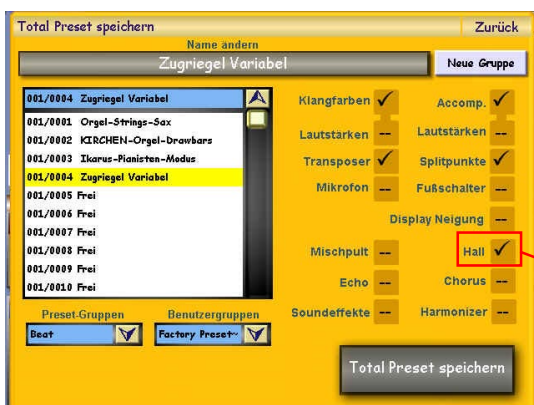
Total Preset speichern

Zurück

Name ändern

Zugriegel Variabel

Neue Gruppe

001/0004 Zugriegel Variabel

001/0001 Orgel-Strings-Sax
001/0002 KIRCHEN-Orgel-Drawbars
001/0003 Ikarus-Pianisten-Modus
001/0004 Zugriegel Variabel
001/0005 Frei
001/0006 Frei
001/0007 Frei
001/0008 Frei
001/0009 Frei
001/0010 Frei

Preset-Gruppen
Beat

Benutzergruppen
Factory Preset

Klangfarben ✓
Lautstärken --
Transposer ✓
Mikrofon --
Mischpult --
Echo --
Soundeffekte --

Accomp. ✓
Lautstärken --
Splitpunkte ✓
Fußschalter --
Display Neigung --
Hall ✓
Chorus --
Harmonizer --

Total Preset speichern